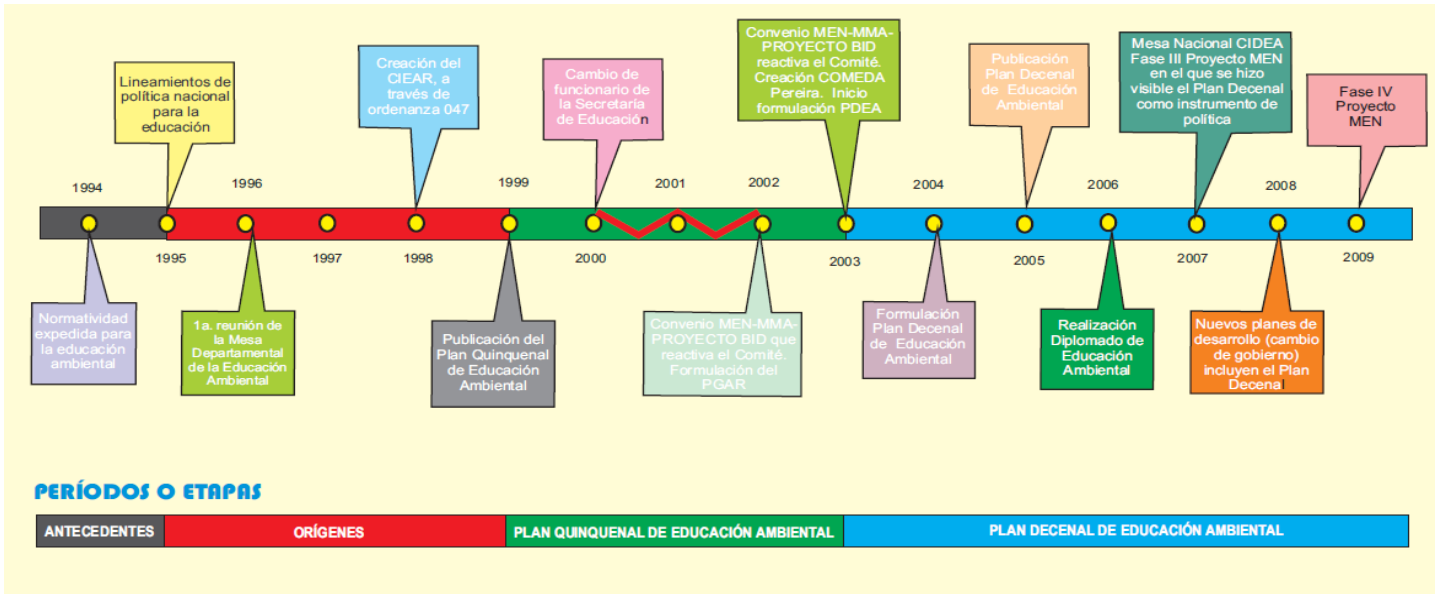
Lineamientos de política nacional para la educación

Creación del CIEAR, a través de ordenanza 047

Cambio de funcionario de la Secretaría de Educación

Convenio MEN-MMA-PROYECTO BID reactiva el Comité. Creación COMEDA Pereira. Inicio formulación PDEA

Publicación Plan Decenal de Educación Ambiental

Mesa Nacional CIDEA Fase III Proyecto MEN en el que se hizo visible el Plan Decenal como instrumento de política

Fase IV Proyecto MEN

1994

1995

1996

1997

1998

1999

2000

2001

2002

2003

2004

2005

2006

2007

2008

2009

Normatividad expedida para la educación ambiental

1a. reunión de la Mesa Departamental de la Educación Ambiental

Publicación del Plan Quinquenal de Educación Ambiental

Convenio MEN-MMA-PROYECTO BID que reactiva el Comité. Formulación del PGAR

Formulación Plan Decenal de Educación Ambiental

Realización Diplomado de Educación Ambiental

Nuevos planes de desarrollo (cambio de gobierno) incluyen el Plan Decenal

PERÍODOS O ETAPAS

| ANTECEDENTES | ORÍGENES | PLAN QUINQUENAL DE EDUCACIÓN AMBIENTAL | PLAN DECENAL DE EDUCACIÓN AMBIENTAL |
|---|---|---|---|